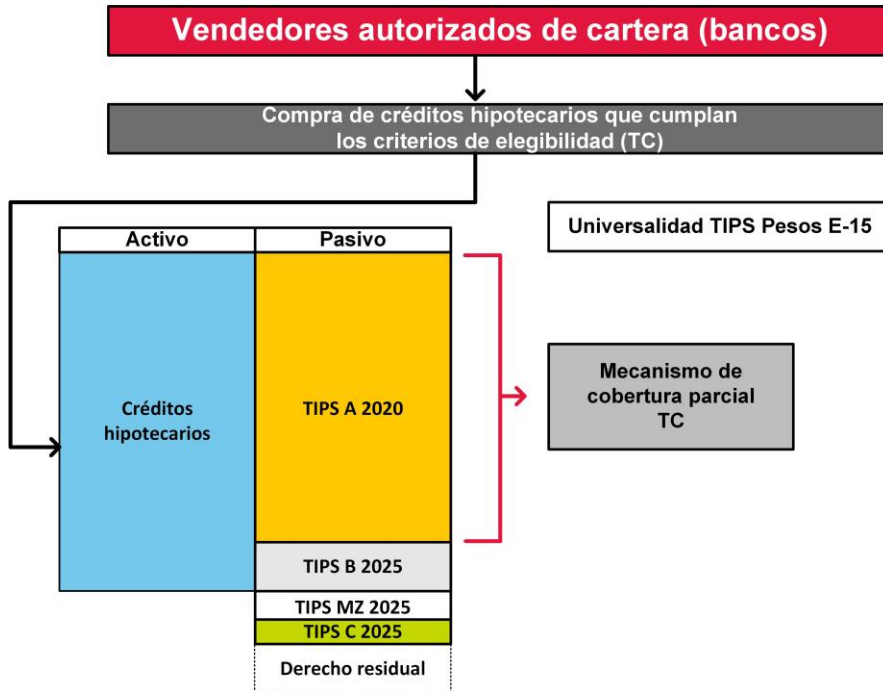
Vendedores autorizados de cartera (bancos)

Compra de créditos hipotecarios que cumplan los criterios de elegibilidad (TC)

Universalidad TIPS Pesos E-15

| Activo | Pasivo |
|---|---|
| Créditos hipotecarios | TIPS A 2020 |
| | TIPS B 2025 |
| | TIPS MZ 2025 |
| | TIPS C 2025 |
| | Derecho residual |

Mecanismo de cobertura parcial TC